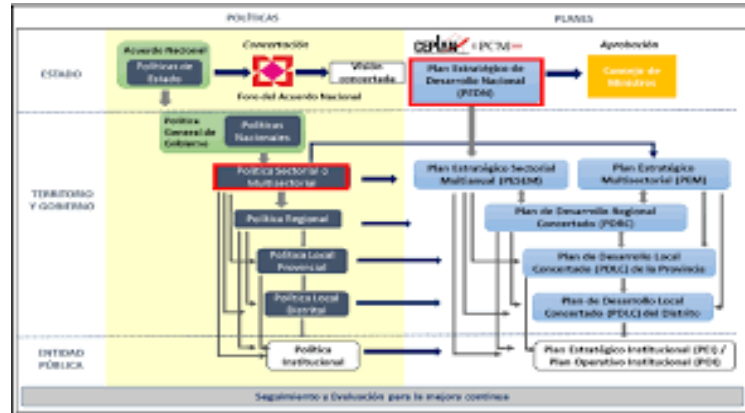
POLÍTICAS

PLANES

ESTADO

Acuerdo Nacional

Políticas de Estado

Concertación

Foro del Acuerdo Nacional

Visión concertada

CEPLAN + PCM

Plan Estratégico de Desarrollo Nacional (PEDN)

Aprobación

Consejo de Ministros

TERRITORIO Y GOBIERNO

Política General de Gobierno

Políticas Nacionales

Política Sectorial o Multisectorial

Política Regional

Política Local Provincial

Política Local Distrital

Plan Estratégico Sectorial Multianual (PESEM)

Plan Estratégico Multisectorial (PEM)

Plan de Desarrollo Regional Concertado (PDRC)

Plan de Desarrollo Local Concertado (PDLC) de la Provincia

Plan de Desarrollo Local Concertado (PDLC) del Distrito

ENTIDAD PÚBLICA

Política Institucional

Plan Estratégico Institucional (PEI) / Plan Operativo Institucional (POI)

Seguimiento y Evaluación para la mejora continua